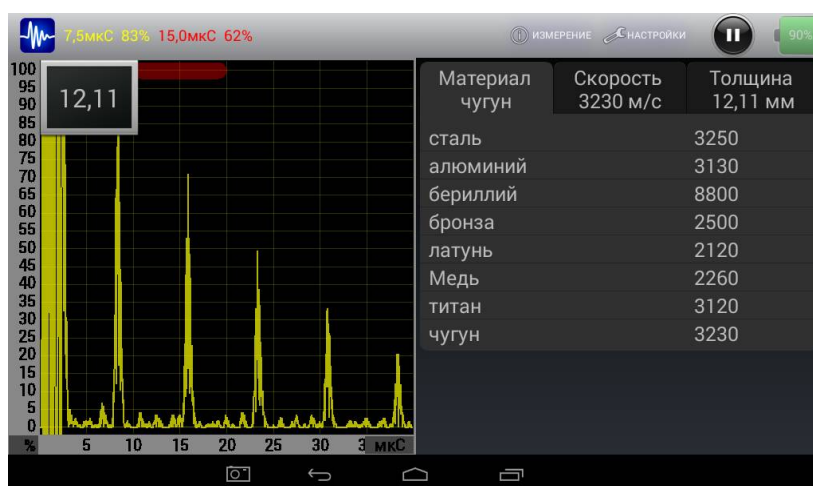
7,5мкС 83% 15,0мкС 62%

ИЗМЕРЕНИЕ НАСТРОЙКИ

90%

100
95
90
85
80
75
70
65
60
55
50
45
40
35
30
25
20
15
10
5
0

12,11

% 5 10 15 20 25 30 3 мкС

| Материал чугун | Скорость 3230 м/с | Толщина 12,11 мм |
|---|---|---|
| сталь | 3250 | |
| алюминий | 3130 | |
| бериллий | 8800 | |
| бронза | 2500 | |
| латунь | 2120 | |
| Медь | 2260 | |
| титан | 3120 | |
| чугун | 3230 | |